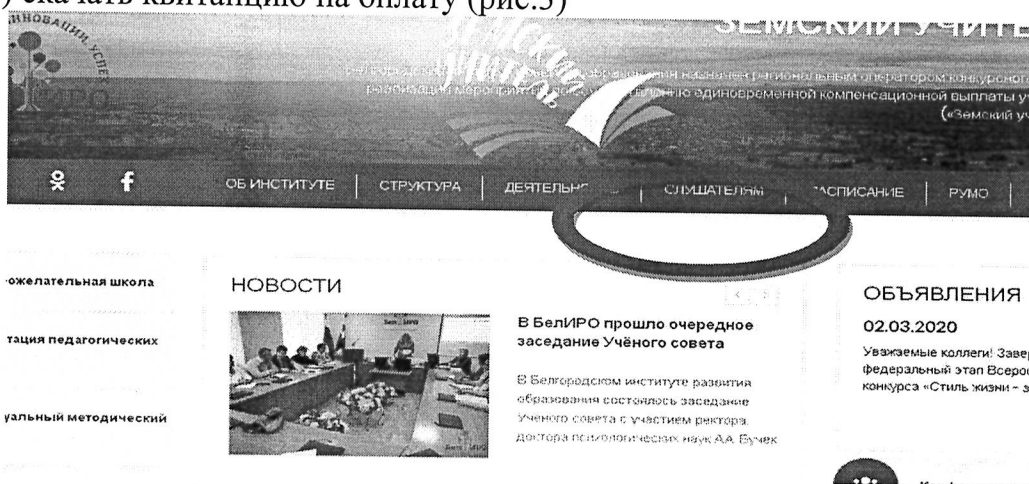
) скачать квитанцию на оплату (рис.3)

ИННОВАЦИИ, УСПЕ
ИРО

ЗЕМСКИЙ УЧИТЕ

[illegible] назначен региональным оператором конкурсно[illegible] реализации мероприяти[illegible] единовременной компенсационной выплаты у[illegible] («Земский у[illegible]

Земский учитель

ОБ ИНСТИТУТЕ | СТРУКТУРА | ДЕЯТЕЛЬН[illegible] | СЛУШАТЕЛЯМ | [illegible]АСПИСАНИЕ | РУМО

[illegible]ожелательная школа

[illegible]тация педагогических

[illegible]уальный методический

НОВОСТИ

В БелИРО прошло очередное заседание Учёного совета

В Белгородском институте развития образования состоялось заседание Ученого совета с участием ректора, доктора психологических наук А.А. Бучек

ОБЪЯВЛЕНИЯ

02.03.2020

Уважаемые коллеги! Завер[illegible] федеральный этап Всерос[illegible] конкурса «Стиль жизни - з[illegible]